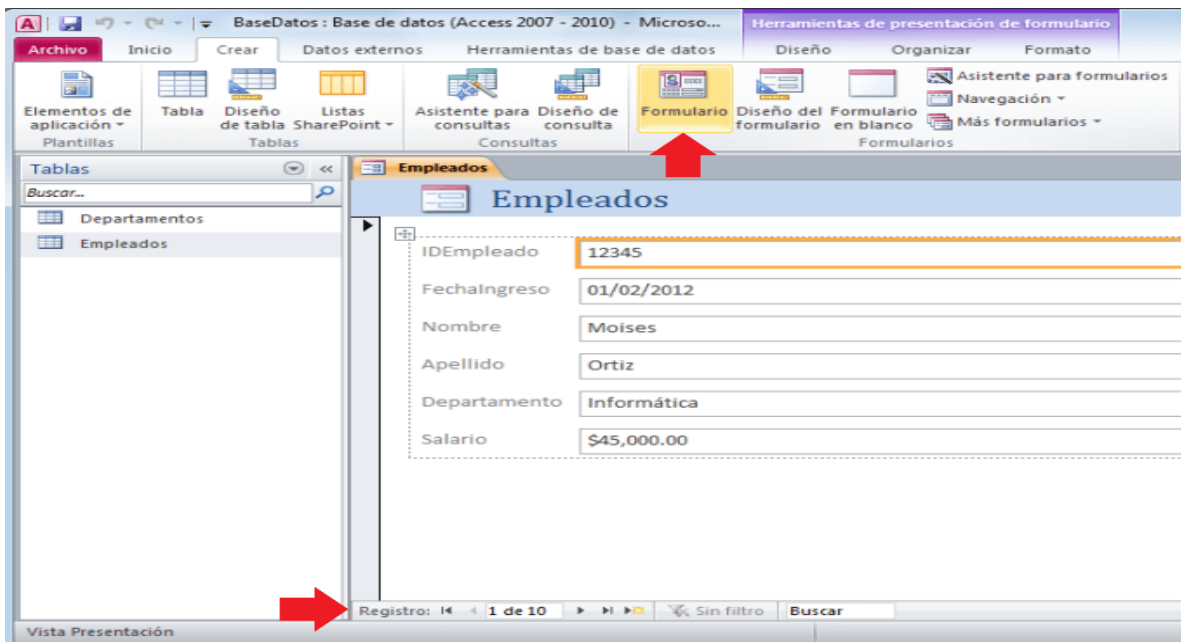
BaseDatos : Base de datos (Access 2007 - 2010) - Microso...
Herramientas de presentación de formulario
Archivo
Inicio
Crear
Datos externos
Herramientas de base de datos
Diseño
Organizar
Formato
Elementos de aplicación
Plantillas
Tabla
Diseño de tabla
Listas SharePoint
Tablas
Asistente para consultas
Diseño de consulta
Consultas
Formulario
Diseño del formulario
Formulario en blanco
Asistente para formularios
Navegación
Más formularios
Formularios
Tablas
Buscar...
Departamentos
Empleados
Empleados
Empleados
IDEmpleado
12345
FechaIngreso
01/02/2012
Nombre
Moises
Apellido
Ortiz
Departamento
Informática
Salario
$45,000.00
Registro: 1 de 10
Sin filtro
Buscar
Vista Presentación